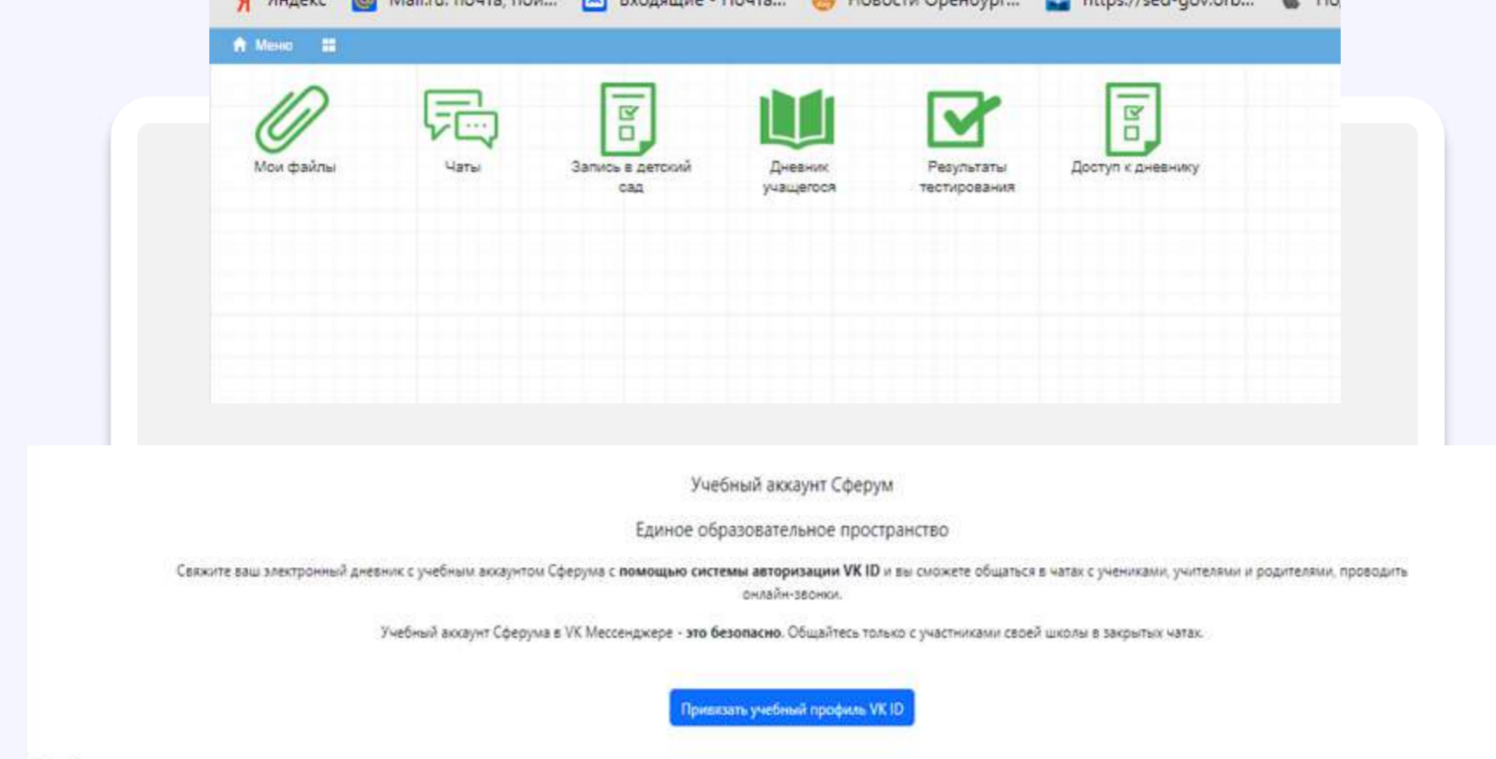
Яндекс Mail.ru: почта, пои... Входящие - Почта... Новости Оренбург... https://sed-gov.orb... По

Меню

Мои файлы

Чаты

Запись в детский сад

Дневник учащегося

Результаты тестирования

Доступ к дневнику

Учебный аккаунт Сферум

Единое образовательное пространство

Свяжите ваш электронный дневник с учебным аккаунтом Сферума с **помощью системы авторизации VK ID** и вы сможете общаться в чатах с учениками, учителями и родителями, проводить онлайн-звонки.

Учебный аккаунт Сферума в VK Мессенджере - **это безопасно**. Общайтесь только с участниками своей школы в закрытых чатах.

Привязать учебный профиль VK ID